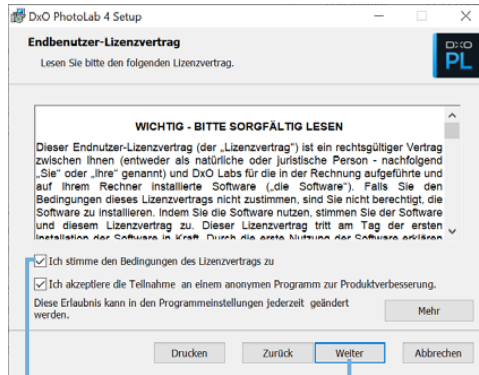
DxO PhotoLab 4 Setup

Endbenutzer-Lizenzvertrag

Lesen Sie bitte den folgenden Lizenzvertrag.

DxO PL

WICHTIG - BITTE SORGFÄLTIG LESEN

Dieser Endnutzer-Lizenzvertrag (der „Lizenzvertrag") ist ein rechtsgültiger Vertrag zwischen Ihnen (entweder als natürliche oder juristische Person - nachfolgend „Sie" oder „Ihre" genannt) und DxO Labs für die in der Rechnung aufgeführte und auf Ihrem Rechner installierte Software („die Software"). Falls Sie den Bedingungen dieses Lizenzvertrags nicht zustimmen, sind Sie nicht berechtigt, die Software zu installieren. Indem Sie die Software nutzen, stimmen Sie der Software und diesem Lizenzvertrag zu. Dieser Lizenzvertrag tritt am Tag der ersten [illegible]

Ich stimme den Bedingungen des Lizenzvertrags zu

Ich akzeptiere die Teilnahme an einem anonymen Programm zur Produktverbesserung.

Diese Erlaubnis kann in den Programmeinstellungen jederzeit geändert werden.

Mehr

Drucken

Zurück

Weiter

Abbrechen